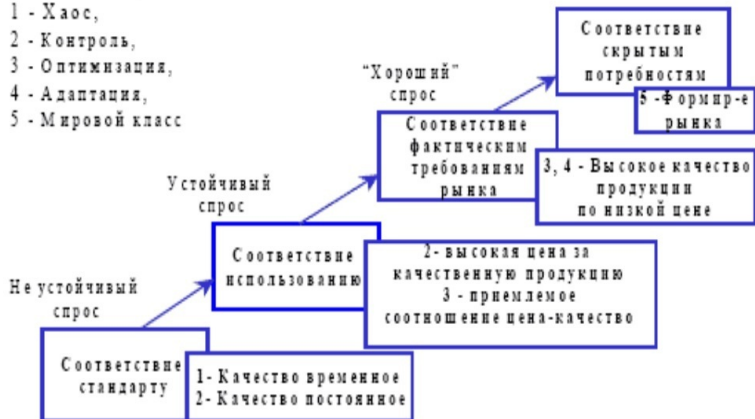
1 - Хаос,
2 - Контроль,
3 - Оптимизация,
4 - Адаптация,
5 - Мировой класс

Соответствие скрытым потребностям

5 -Формир-е рынка

"Хороший" спрос

Соответствие фактическим требованиям рынка

3, 4 - Высокое качество продукции по низкой цене

Устойчивый спрос

Соответствие использованию

2- высокая цена за качественную продукцию
3 - приемлемое соотношение цена-качество

Не устойчивый спрос

Соответствие стандарту

1- Качество временное
2- Качество постоянное